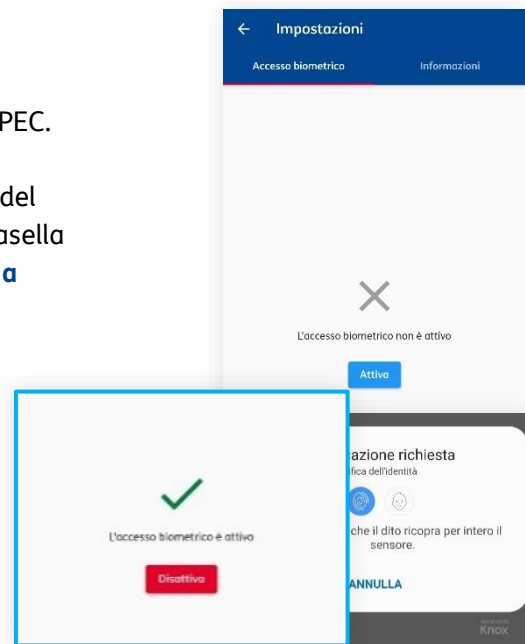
PEC.

del
asella
a

Impostazioni

Accesso biometrico

Informazioni

L'accesso biometrico non è attivo

Attiva

azione richiesta
fica dell'identità

che il dito ricopra per intero il sensore.

ANNULLA

Knox

L'accesso biometrico è attivo

Disattiva